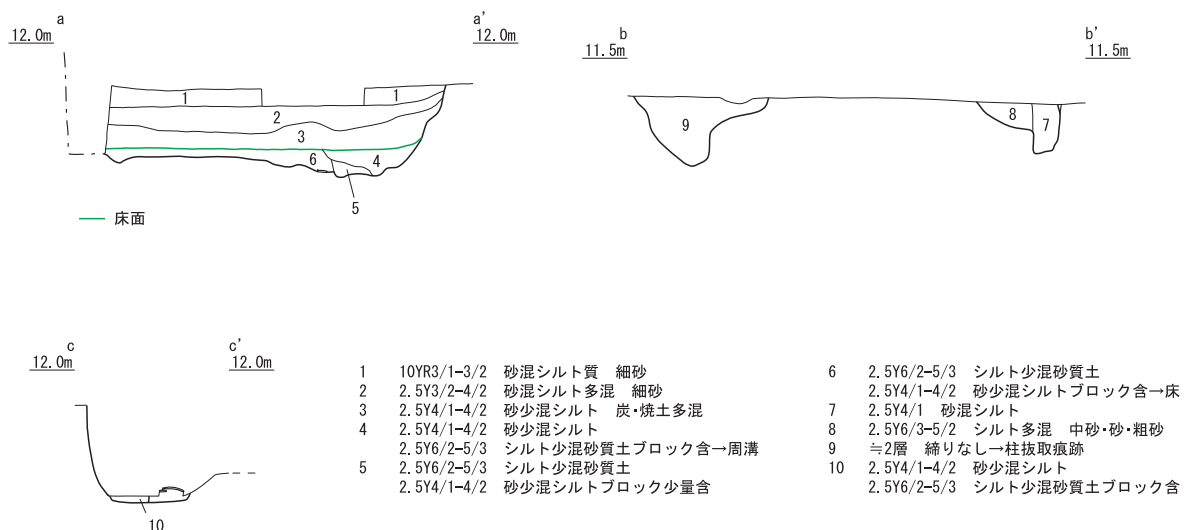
a
12.0m
a'
12.0m
1
1
2
3
6
4
5
— 床面

b
11.5m
b'
11.5m
9
8
7

c
12.0m
c'
12.0m
10

1　10YR3/1-3/2　砂混シルト質　細砂
2　2.5Y3/2-4/2　砂混シルト多混　細砂
3　2.5Y4/1-4/2　砂少混シルト　炭・焼土多混
4　2.5Y4/1-4/2　砂少混シルト
2.5Y6/2-5/3　シルト少混砂質土ブロック含→周溝
5　2.5Y6/2-5/3　シルト少混砂質土
2.5Y4/1-4/2　砂少混シルトブロック少量含

6　2.5Y6/2-5/3　シルト少混砂質土
2.5Y4/1-4/2　砂少混シルトブロック含→床
7　2.5Y4/1　砂混シルト
8　2.5Y6/3-5/2　シルト多混　中砂・砂・粗砂
9　≒2層　締りなし→柱抜取痕跡
10　2.5Y4/1-4/2　砂少混シルト
2.5Y6/2-5/3　シルト少混砂質土ブロック含